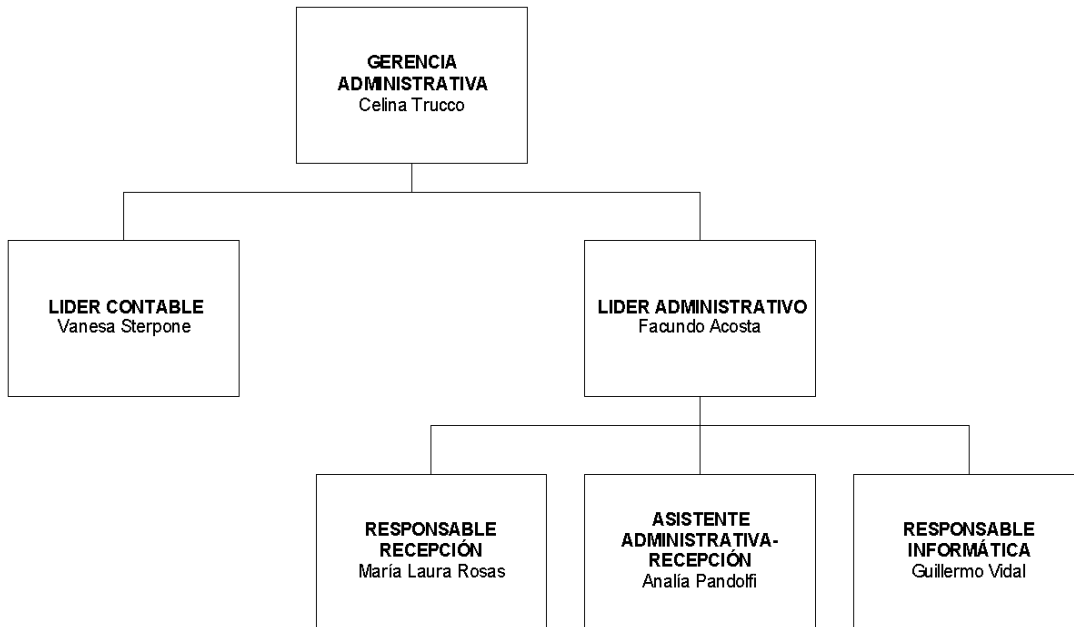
GERENCIA ADMINISTRATIVA
Celina Trucco

LIDER CONTABLE
Vanesa Sterpone

LIDER ADMINISTRATIVO
Facundo Acosta

RESPONSABLE RECEPCIÓN
María Laura Rosas

ASISTENTE ADMINISTRATIVA-RECEPCIÓN
Analía Pandolfi

RESPONSABLE INFORMÁTICA
Guillermo Vidal